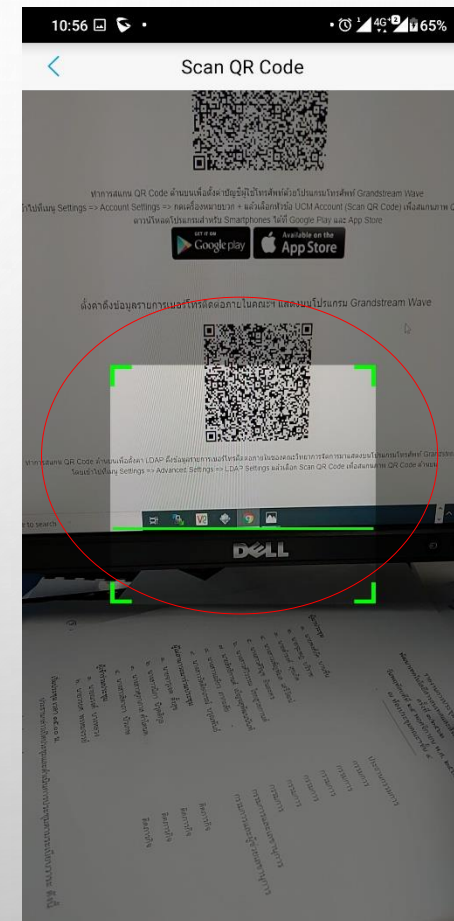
10:56

65%

Scan QR Code

ทำการสแกน QR Code ด้านบนเพื่อตั้งค่าบัญชีผู้ใช้โทรศัพท์ลงในโปรแกรมโทรศัพท์ Grandstream Wave

เข้าไปที่เมนู Settings => Account Settings => กดเครื่องหมายบวก + แล้วเลือกใช้เมนู UCM Account (Scan QR Code) เพื่อสแกนภาพ Q

ดาวน์โหลดโปรแกรมสำหรับ Smartphones ได้ที่ Google Play และ App Store

GET IT ON Google play

Available on the App Store

ตั้งค่าข้อมูลรายการเบอร์โทรศัพท์ภายในคณะฯ แสดงบนโปรแกรม Grandstream Wave

ทำการสแกน QR Code ด้านบนเพื่อตั้งค่า LDAP ดึงข้อมูลรายการเบอร์โทรศัพท์ภายในของคณะ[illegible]แสดงบนโปรแกรมโทรศัพท์ Grandstrea

โดยเข้าไปที่เมนู Settings => Advanced Settings => LDAP Settings แล้วเลือก Scan QR Code เพื่อสแกนภาพ QR Code ด้านบน

to search

DELL

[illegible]